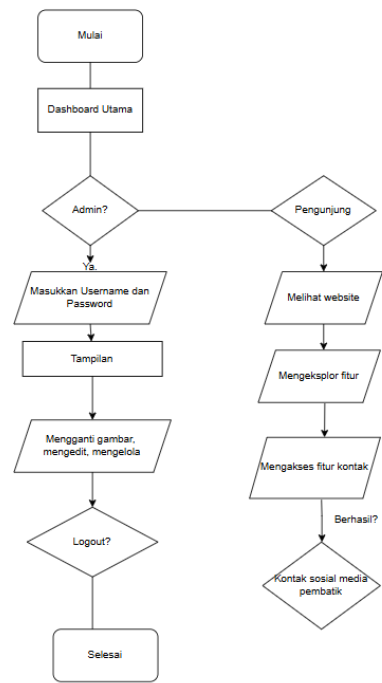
Mulai

Dashboard Utama

Admin?

Pengunjung

Ya.

Masukkan Username dan Password

Melihat website

Tampilan

Mengeksplor fitur

Mengganti gambar, mengedit, mengelola

Mengakses fitur kontak

Berhasil?

Logout?

Kontak sosial media pembatik

Selesai